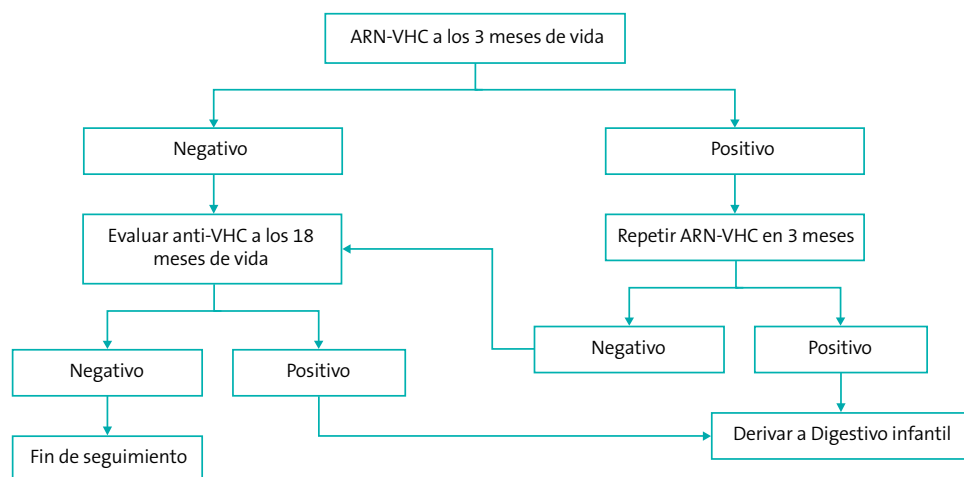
ARN-VHC a los 3 meses de vida

Negativo

Positivo

Evaluar anti-VHC a los 18 meses de vida

Repetir ARN-VHC en 3 meses

Negativo

Positivo

Negativo

Positivo

Fin de seguimiento

Derivar a Digestivo infantil